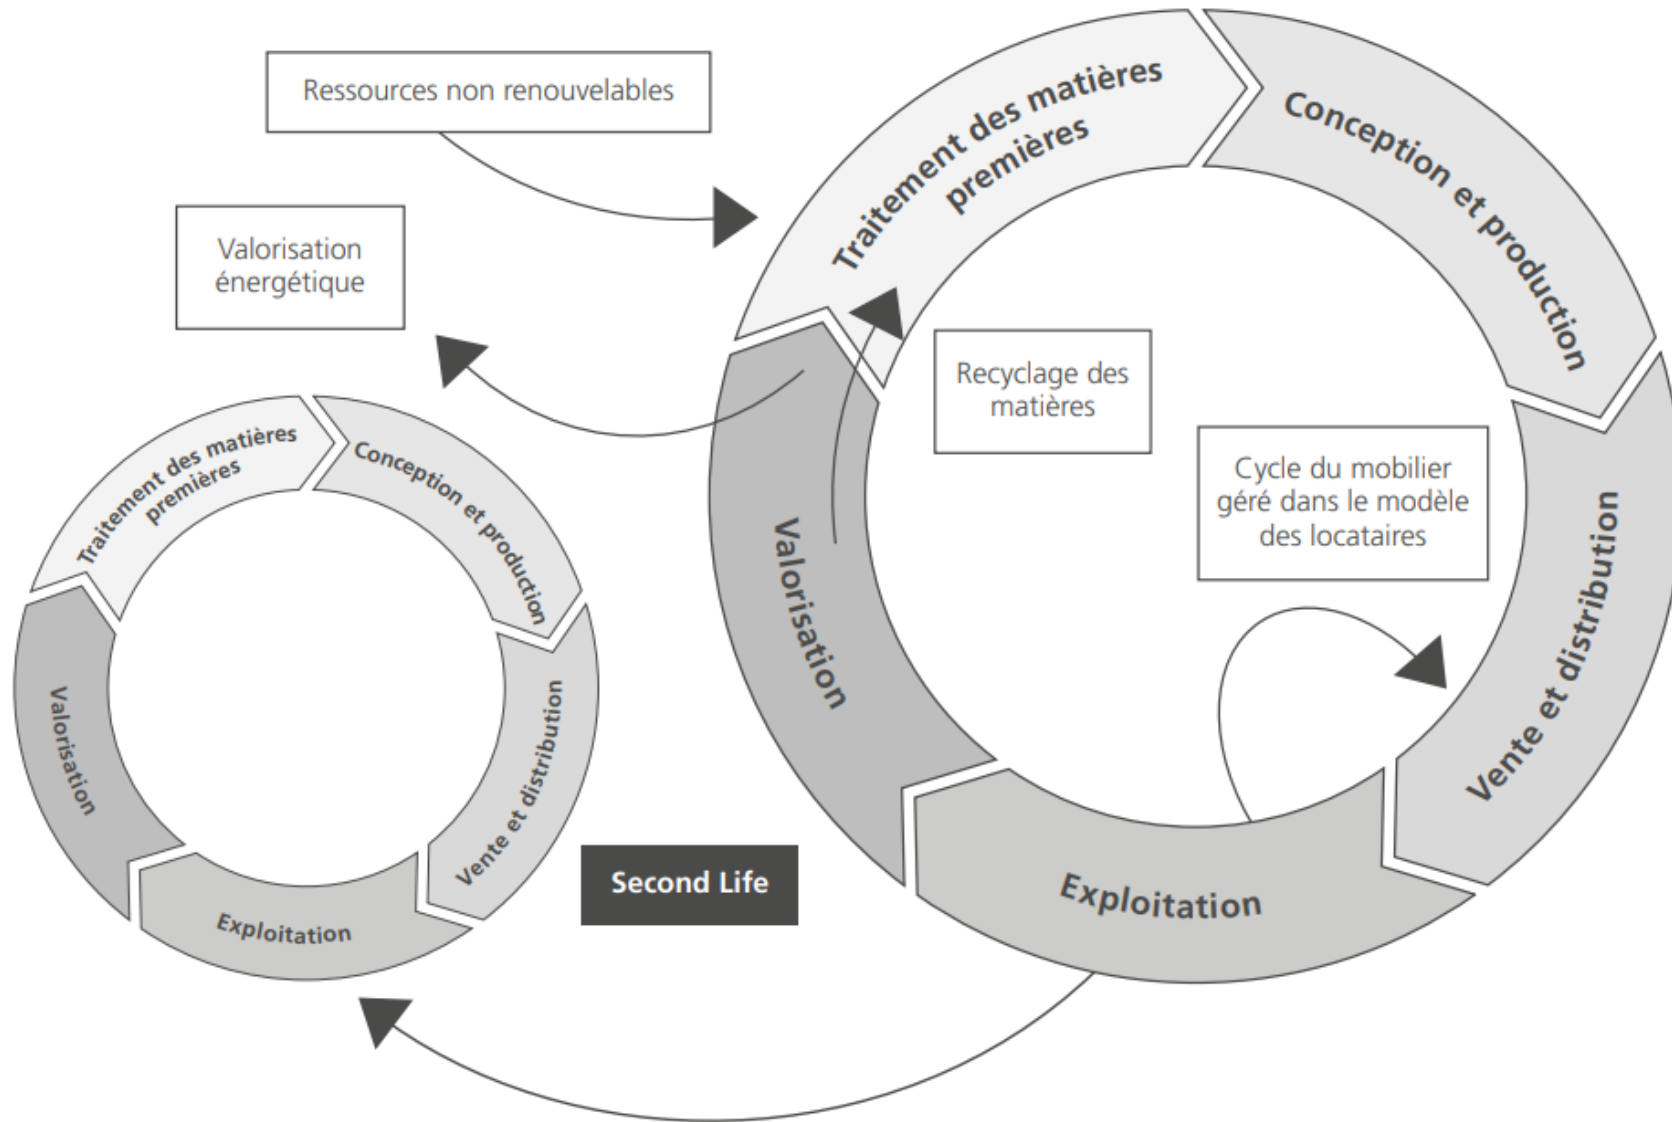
Ressources non renouvelables

Traitement des matières premières

Conception et production

Valorisation énergétique

Recyclage des matières

Cycle du mobilier géré dans le modèle des locataires

Valorisation

Vente et distribution

Exploitation

Traitement des matières premières

Conception et production

Valorisation

Vente et distribution

Exploitation

Second Life